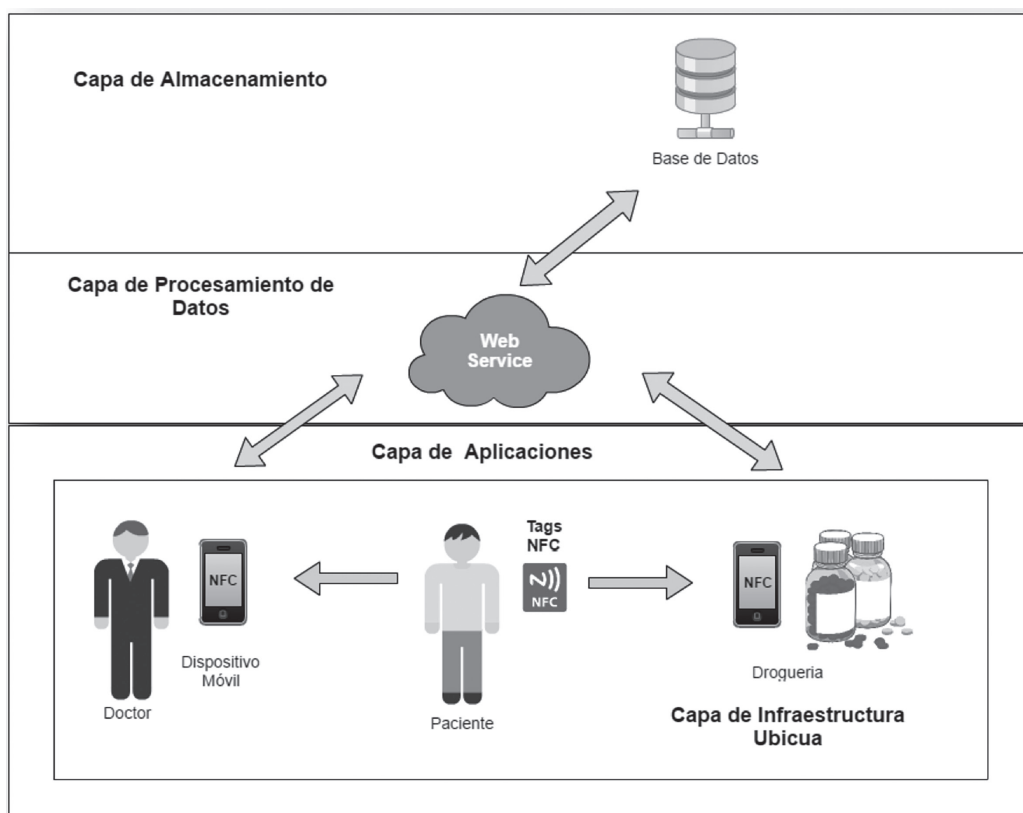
Capa de Almacenamiento

Base de Datos

Capa de Procesamiento de Datos

Web Service

Capa de Aplicaciones

NFC

Dispositivo Móvil

Doctor

Tags NFC

NFC

Paciente

NFC

Drogueria

Capa de Infraestructura Ubicua